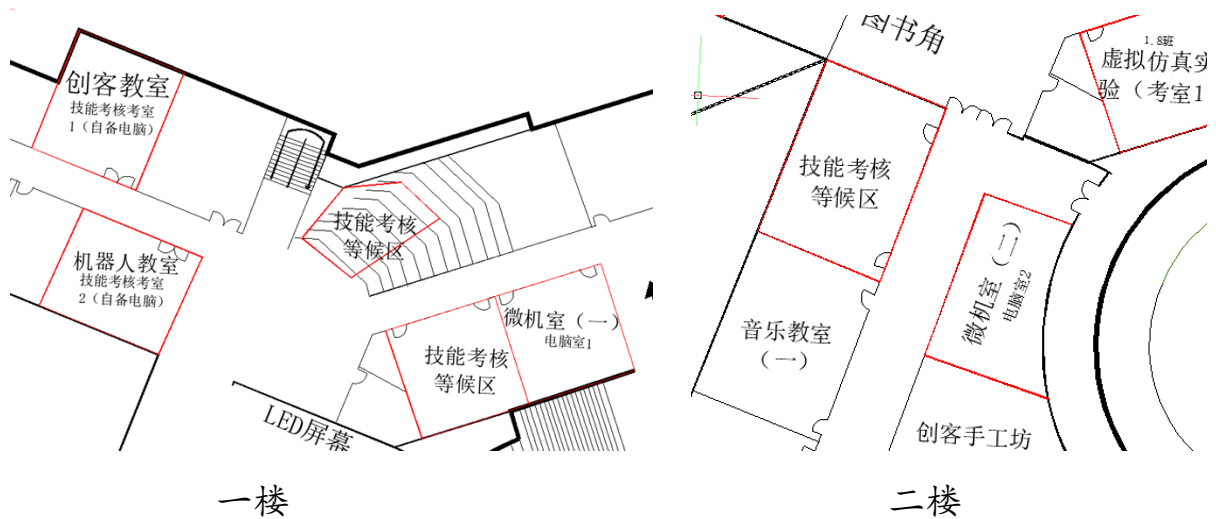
创客教室
技能考核考室1（自备电脑）

机器人教室
技能考核考室2（自备电脑）

技能考核等候区

微机室（一）
电脑室1

技能考核等候区

LED屏幕

一楼

图书角

1.8班
虚拟仿真实验（考室1

技能考核等候区

微机室（二）
电脑室2

音乐教室（一）

创客手工坊

二楼